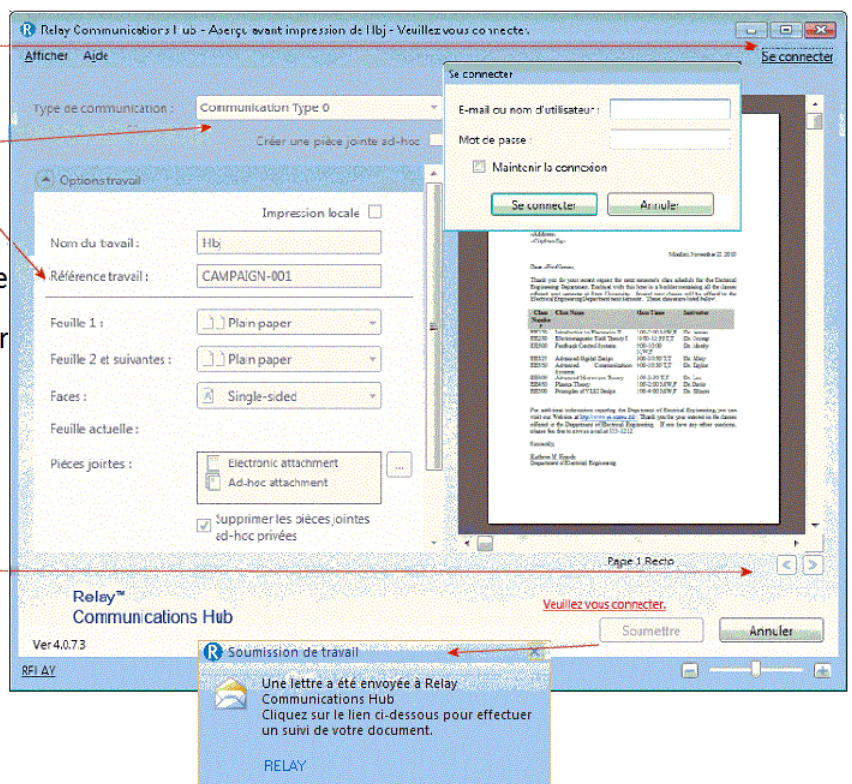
Relay Communications Hub - Aperçu avant impression de Hbj - Veuillez vous connecter.

Afficher Aide

Se connecter

Type de communication : Communication Type 0

Créer une pièce jointe ad-hoc

Options travail

Impression locale

Nom du travail : Hbj

Référence travail : CAMPAIGN-001

Feuille 1 : Plain paper

Feuille 2 et suivantes : Plain paper

Faces : Single-sided

Feuille actuelle :

Pièces jointes : Electronic attachment Ad-hoc attachment

Supprimer les pièces jointes ad-hoc privées

Se connecter

E-mail ou nom d'utilisateur :

Mot de passe :

Maintenir la connexion

Se connecter Annuler

Page 1 Recto

Relay™ Communications Hub

Veuillez vous connecter.

Ver 4.0.7.3

Soumettre Annuler

RELAY

Soumission de travail

Une lettre a été envoyée à Relay Communications Hub
Cliquez sur le lien ci-dessous pour effectuer un suivi de votre document.

RELAY

e

r